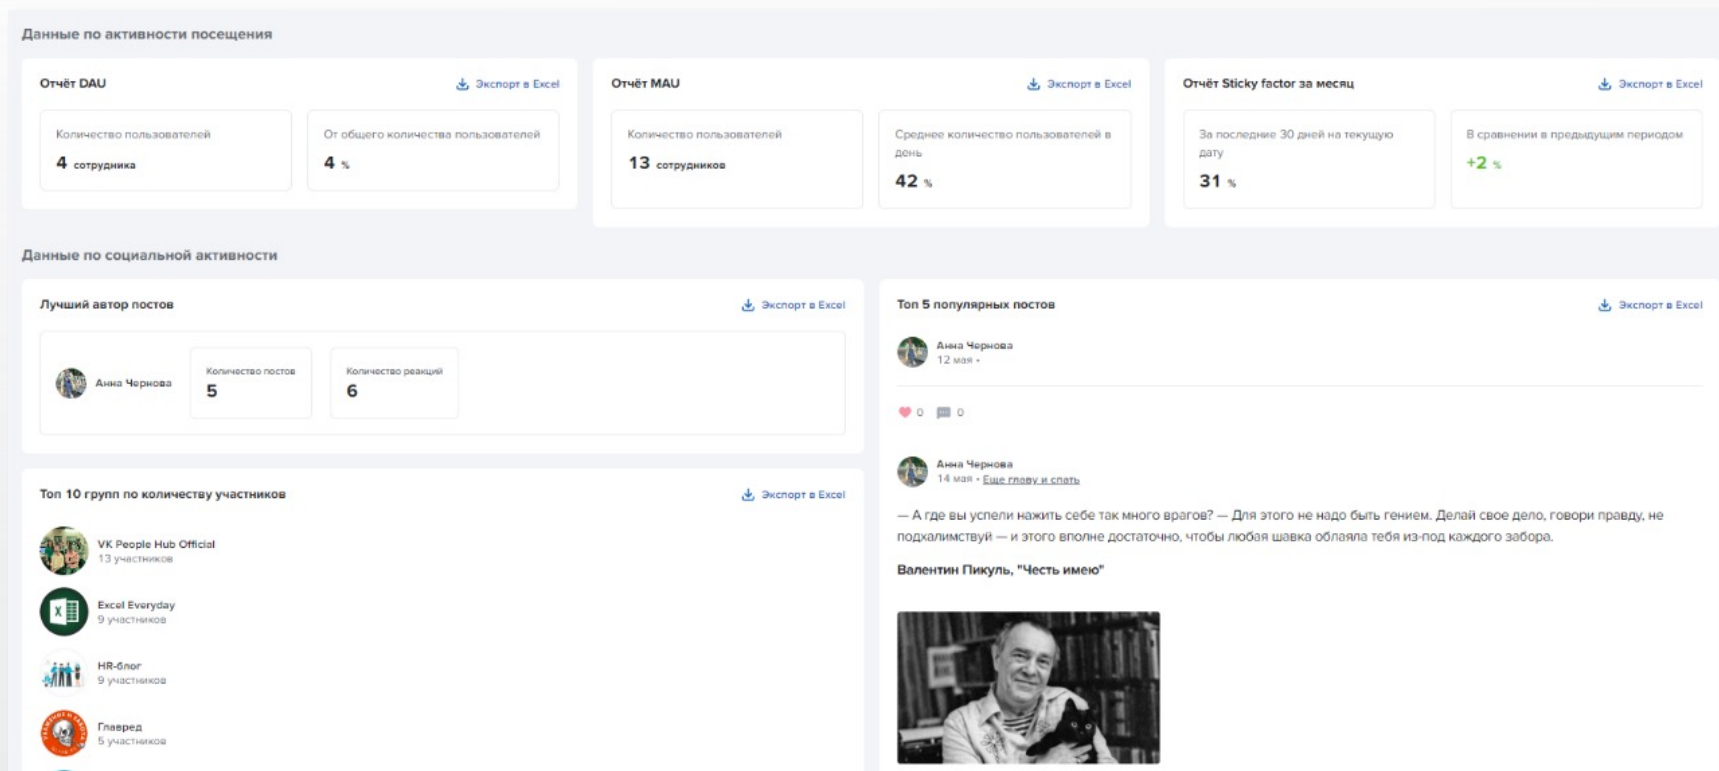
Данные по активности посещения

Отчёт DAU
Экспорт в Excel
Количество пользователей
4 сотрудника
От общего количества пользователей
4 %

Отчёт MAU
Экспорт в Excel
Количество пользователей
13 сотрудников
Среднее количество пользователей в день
42 %

Отчёт Sticky factor за месяц
Экспорт в Excel
За последние 30 дней на текущую дату
31 %
В сравнении в предыдущим периодом
+2 %

Данные по социальной активности

Лучший автор постов
Экспорт в Excel
Анна Чернова
Количество постов
5
Количество реакций
6

Топ 10 групп по количеству участников
Экспорт в Excel
VK People Hub Official
13 участников
Excel Everyday
9 участников
HR-блог
9 участников
Главред
5 участников

Топ 5 популярных постов
Экспорт в Excel
Анна Чернова
12 мая •
0 0

Анна Чернова
14 мая • Еще главу и спать

— А где вы успели нажить себе так много врагов? — Для этого не надо быть гением. Делай свое дело, говори правду, не подхалимствуй — и этого вполне достаточно, чтобы любая шавка облаяла тебя из-под каждого забора.

Валентин Пикуль, "Честь имею"